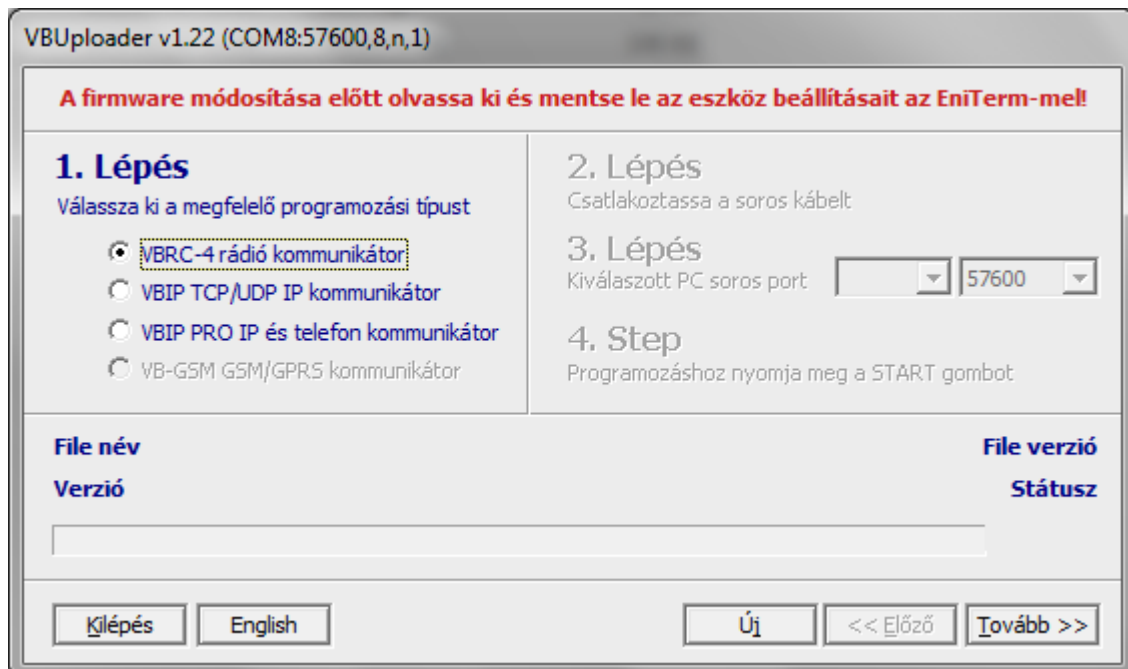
VBUploader v1.22 (COM8:57600,8,n,1)

A firmware módosítása előtt olvassa ki és mentse le az eszköz beállításait az EniTerm-mel!

1. Lépés
Válassza ki a megfelelő programozási típust

VBRC-4 rádió kommunikátor
VBIP TCP/UDP IP kommunikátor
VBIP PRO IP és telefon kommunikátor
VB-GSM GSM/GPRS kommunikátor

2. Lépés
Csatlakoztassa a soros kábelt

3. Lépés
Kiválaszott PC soros port 57600

4. Step
Programozáshoz nyomja meg a START gombot

File név
File verzió
Verzió
Státusz

Kilépés
English
Új
<< Előző
Tovább >>